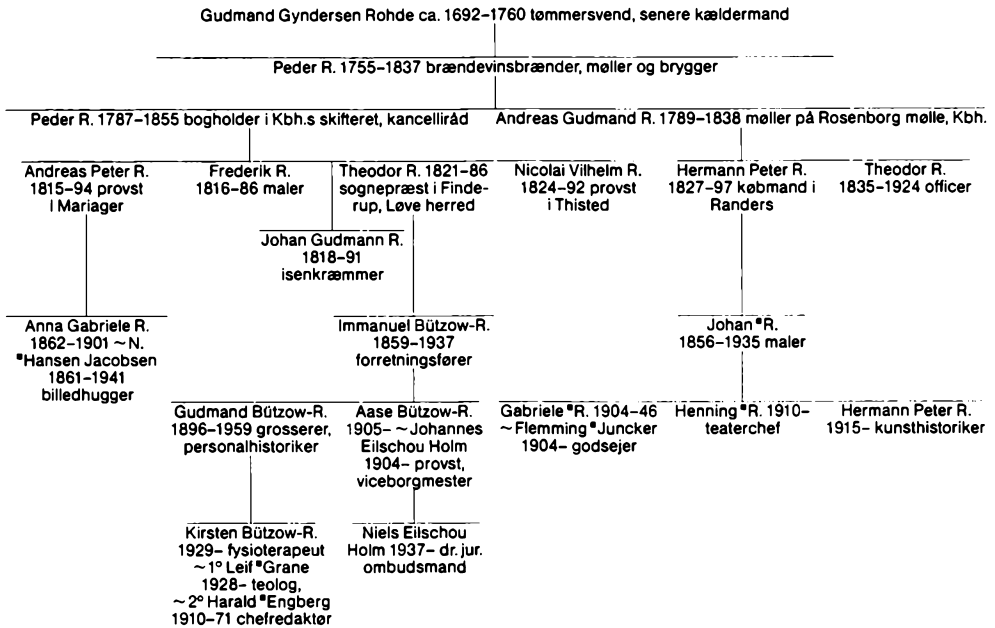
Gudmand Gyndersen Rohde ca. 1692–1760 tømmersvend, senere kældermand

Peder R. 1755–1837 brændevinsbrænder, møller og brygger

Peder R. 1787–1855 bogholder i Kbh.s skifteret, kancelliråd

Andreas Gudmand R. 1789–1838 møller på Rosenborg mølle, Kbh.

Andreas Peter R. 1815–94 provst i Mariager

Frederik R. 1816–86 maler

Theodor R. 1821–86 sognepræst i Finderup, Løve herred

Nicolai Vilhelm R. 1824–92 provst i Thisted

Hermann Peter R. 1827–97 købmand i Randers

Theodor R. 1835–1924 officer

Johan Gudmann R. 1818–91 isenkræmmer

Anna Gabriele R. 1862–1901 ~ N. •Hansen Jacobsen 1861–1941 billedhugger

Immanuel Bützow-R. 1859–1937 forretningsfører

Johan •R. 1856–1935 maler

Gudmand Bützow-R. 1896–1959 grosserer, personalhistoriker

Aase Bützow-R. 1905– ~ Johannes Eilschou Holm 1904– provst, viceborgmester

Gabriele •R. 1904–46 ~ Flemming •Juncker 1904– godsejer

Henning •R. 1910– teaterchef

Hermann Peter R. 1915– kunsthistoriker

Kirsten Bützow-R. 1929– fysioterapeut ~ 1° Leif •Grane 1928– teolog, ~ 2° Harald •Engberg 1910–71 chefredaktør

Niels Eilschou Holm 1937– dr. jur. ombudsmand